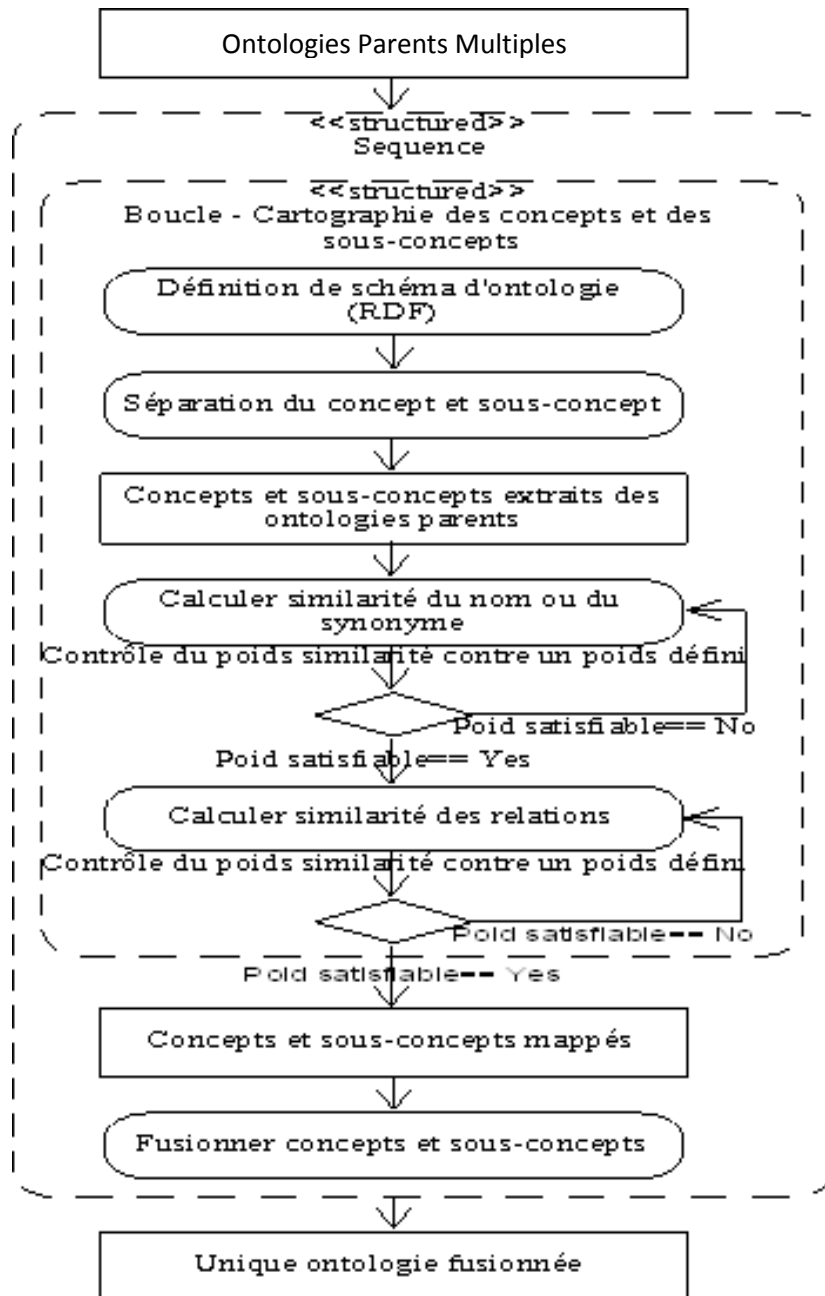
Ontologies Parents Multiples

<<structured>>
Sequence

<<structured>>
Boucle - Cartographie des concepts et des sous-concepts

Définition de schéma d'ontologie (RDF)

Séparation du concept et sous-concept

Concepts et sous-concepts extraits des ontologies parents

Calculer similarité du nom ou du synonyme

Contrôle du poids similarité contre un poids défini

Poid satisfiable== No

Poid satisfiable== Yes

Calculer similarité des relations

Contrôle du poids similarité contre un poids défini

Poid satisfiable== No

Poid satisfiable== Yes

Concepts et sous-concepts mappés

Fusionner concepts et sous-concepts

Unique ontologie fusionnée